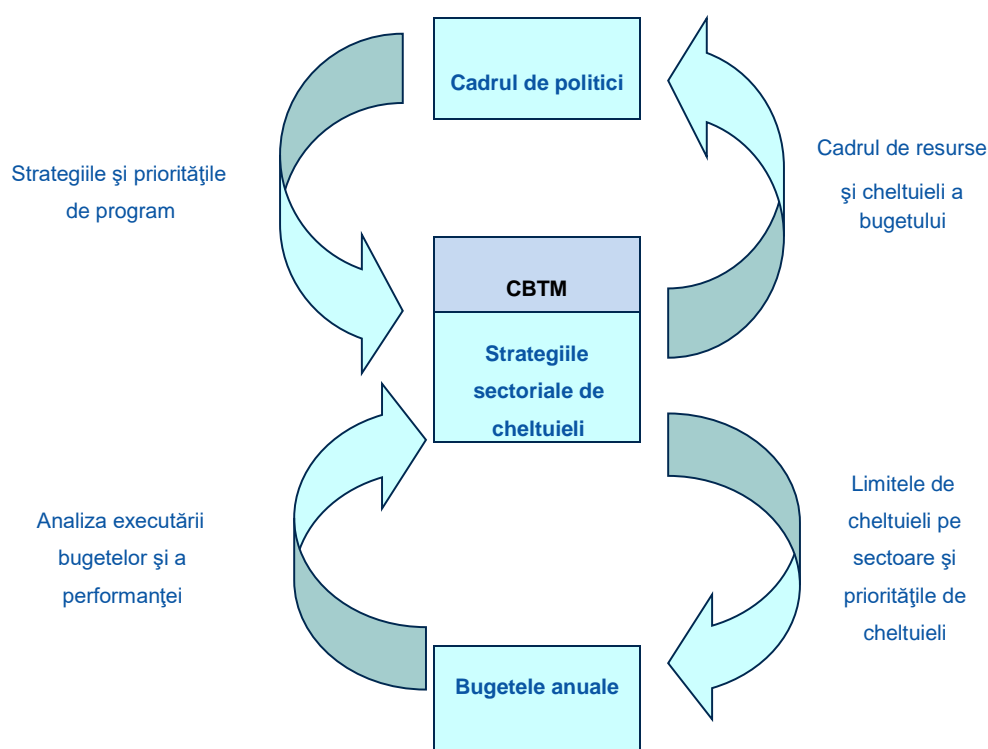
Cadrul de politici

Strategiile şi priorităţile de program

Cadrul de resurse şi cheltuieli a bugetului

CBTM

Strategiile sectoriale de cheltuieli

Analiza executării bugetelor şi a performanţei

Limitele de cheltuieli pe sectoare şi priorităţile de cheltuieli

Bugetele anuale